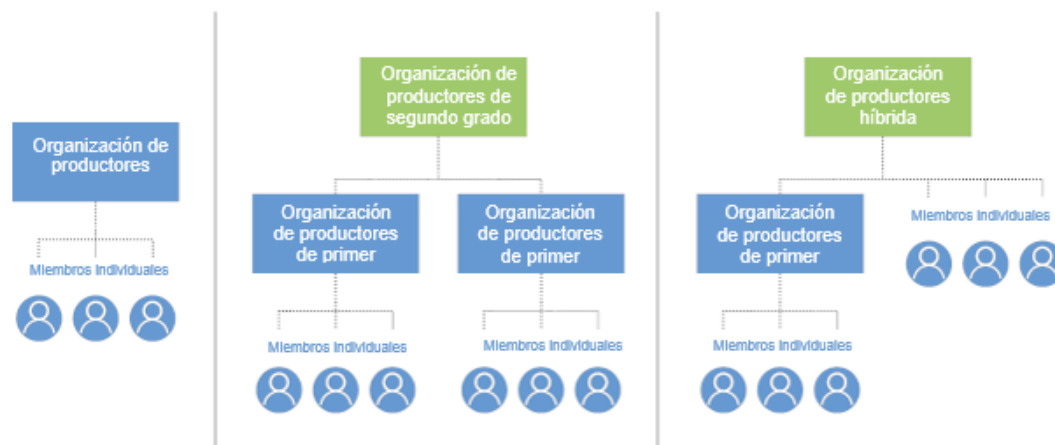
Organización de productores

Miembros individuales

Organización de productores de segundo grado

Organización de productores de primer

Organización de productores de primer

Miembros individuales

Miembros individuales

Organización de productores híbrida

Organización de productores de primer

Miembros individuales

Miembros individuales